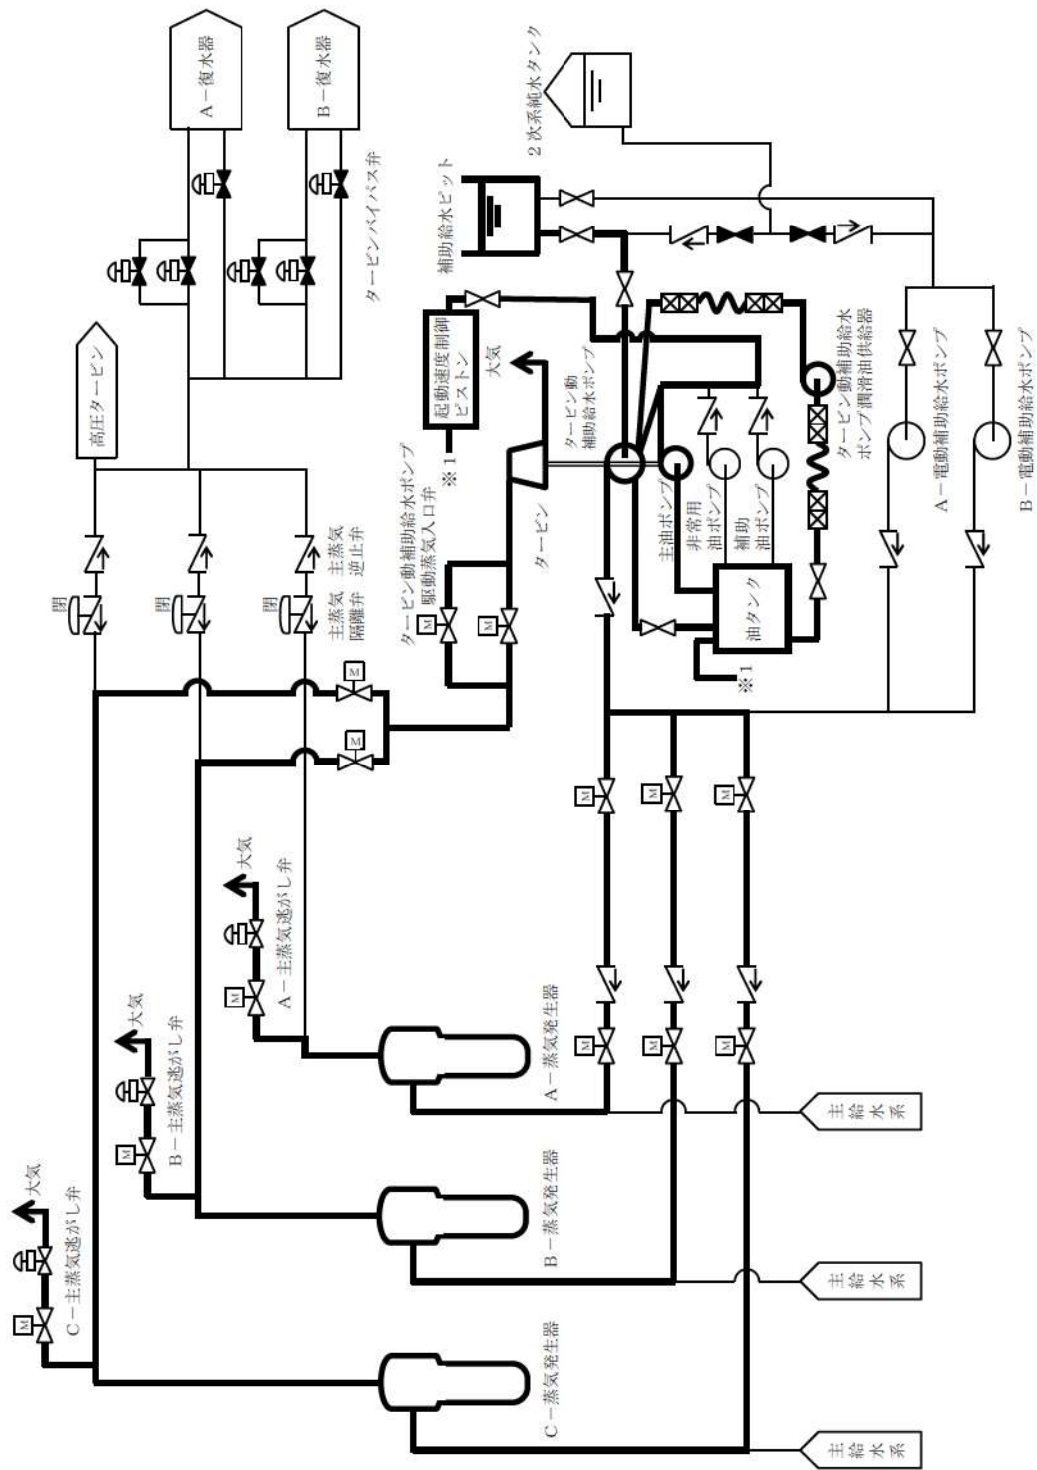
A－復水器

B－復水器

2次系純水タンク

タービンバイパス弁

補助給水ピット

高圧タービン

起動速度制御ピストン

大気

タービン動補助給水ポンプ

タービン動補助給水ポンプ潤滑油供給器

A－電動補助給水ポンプ

B－電動補助給水ポンプ

※1

タービン動補助給水ポンプ駆動蒸気入口弁

タービン

主油ポンプ

非常用油ポンプ

補助油ポンプ

油タンク

※1

閉

閉

閉

主蒸気隔離弁

主蒸気逆止弁

M

M

M

M

M

M

M

M

M

M

M

大気

A－主蒸気逃がし弁

大気

B－主蒸気逃がし弁

大気

C－主蒸気逃がし弁

A－蒸気発生器

B－蒸気発生器

C－蒸気発生器

主給水系

主給水系

主給水系